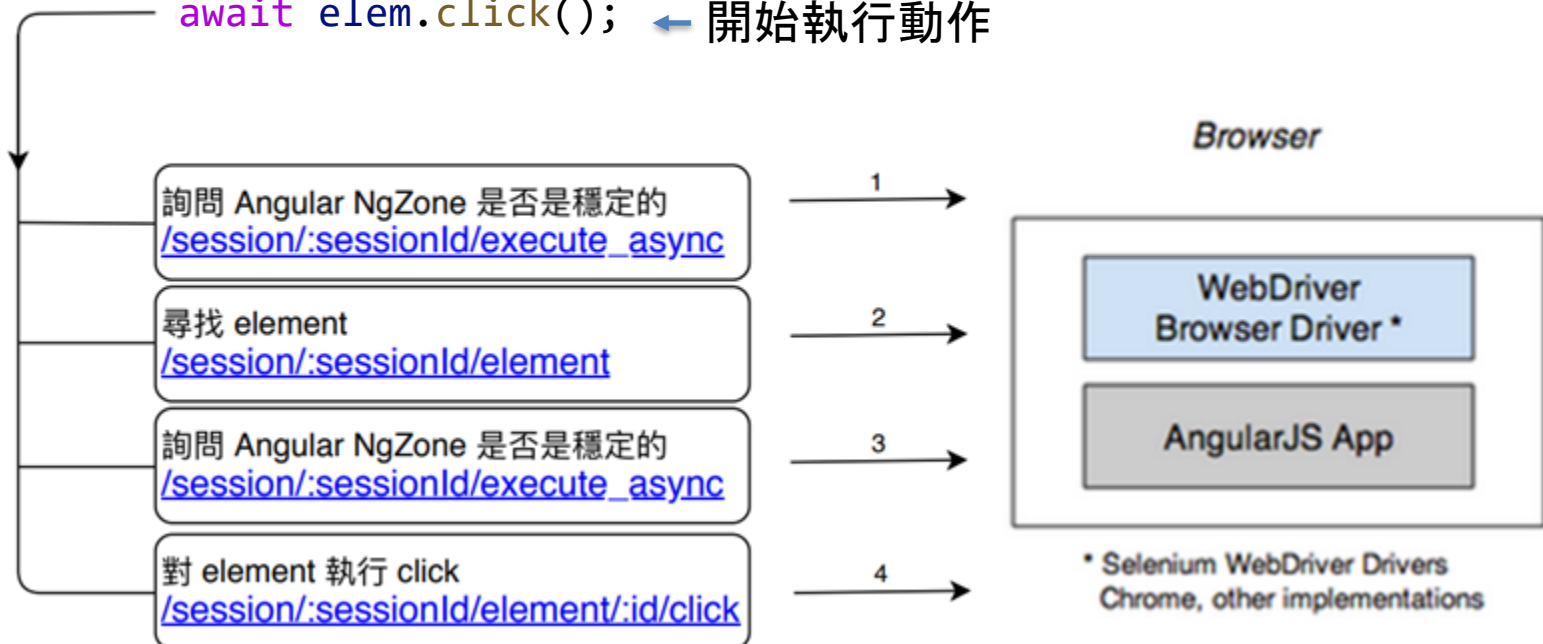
await elem.click(); ← 開始執行動作

詢問 Angular NgZone 是否是穩定的
/session/:sessionId/execute_async

尋找 element
/session/:sessionId/element

詢問 Angular NgZone 是否是穩定的
/session/:sessionId/execute_async

對 element 執行 click
/session/:sessionId/element/:id/click

1
2
3
4

Browser

WebDriver
Browser Driver *

AngularJS App

* Selenium WebDriver Drivers
Chrome, other implementations